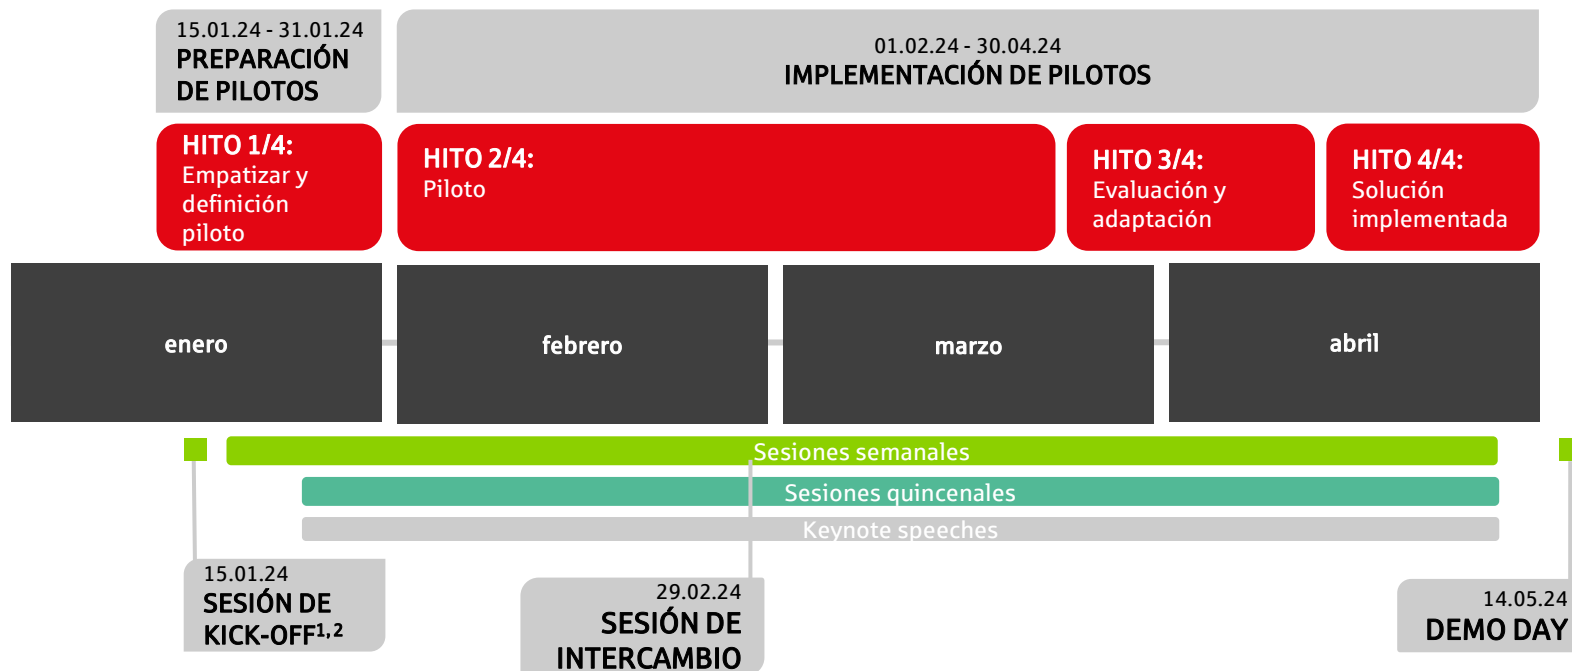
15.01.24 - 31.01.24
PREPARACIÓN DE PILOTOS

01.02.24 - 30.04.24
IMPLEMENTACIÓN DE PILOTOS

HITO 1/4:
Empatizar y definición piloto

HITO 2/4:
Piloto

HITO 3/4:
Evaluación y adaptación

HITO 4/4:
Solución implementada

enero

febrero

marzo

abril

Sesiones semanales

Sesiones quincenales

Keynote speeches

15.01.24
SESIÓN DE KICK-OFF$^{1,2}$

29.02.24
SESIÓN DE INTERCAMBIO

14.05.24
DEMO DAY